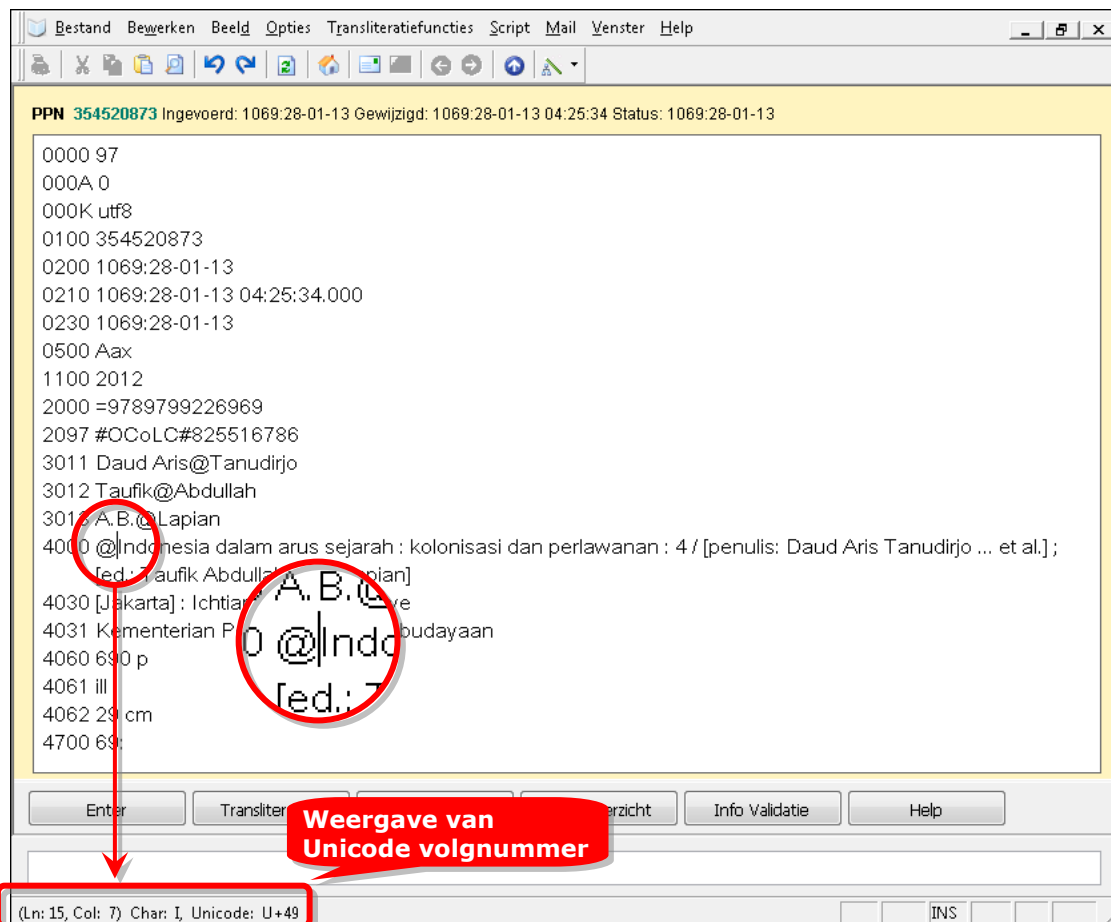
Bestand Bewerken Beeld Opties Transliteratiefuncties Script Mail Venster Help

PPN 354520873 Ingevoerd: 1069:28-01-13 Gewijzigd: 1069:28-01-13 04:25:34 Status: 1069:28-01-13

0000 97
000A 0
000K utf8
0100 354520873
0200 1069:28-01-13
0210 1069:28-01-13 04:25:34.000
0230 1069:28-01-13
0500 Aax
1100 2012
2000 =9789799226969
2097 #OCoLC#825516786
3011 Daud Aris@Tanudirjo
3012 Taufik@Abdullah
3013 A.B.@Lapian
4000 @Indonesia dalam arus sejarah : kolonisasi dan perlawanan : 4 / [penulis: Daud Aris Tanudirjo ... et al.] ; [ed.: Taufik Abdullah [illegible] pian]
4030 [Jakarta] : Ichtiar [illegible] ve
4031 Kementerian P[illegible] budayaan
4060 690 p
4061 ill
4062 29 cm
4700 69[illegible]

A.B.@
0 @Indo
[ed.: T

Enter
Transliter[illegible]
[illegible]erzicht
Info Validatie
Help

Weergave van Unicode volgnummer

(Ln: 15, Col: 7) Char: I, Unicode: U+49
INS